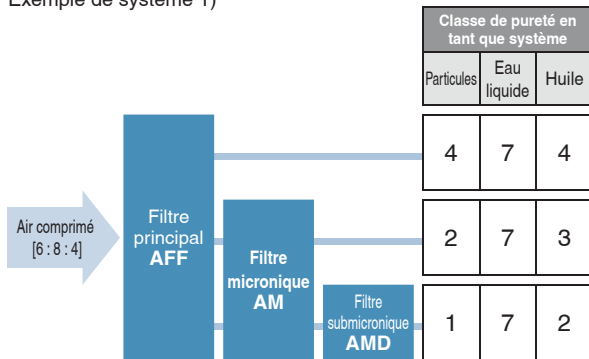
Exemple de système 1)

Classe de pureté en tant que système

| Particules | Eau liquide | Huile |
|---|---|---|
| 4 | 7 | 4 |
| 2 | 7 | 3 |
| 1 | 7 | 2 |

Air comprimé [6 : 8 : 4]

Filtre principal AFF

Filtre micronique AM

Filtre submicronique AMD